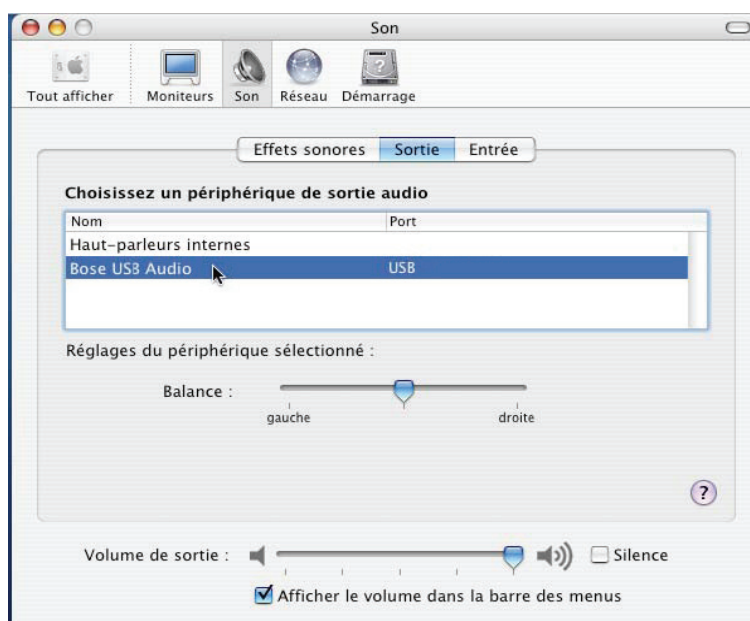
Son

Tout afficher
Moniteurs
Son
Réseau
Démarrage

Effets sonores
Sortie
Entrée

Choisissez un périphérique de sortie audio

| Nom | Port |
|---|---|
| Haut-parleurs internes | |
| Bose USB Audio | USB |

Réglages du périphérique sélectionné :

Balance :
gauche
droite

?

Volume de sortie :
Silence

Afficher le volume dans la barre des menus